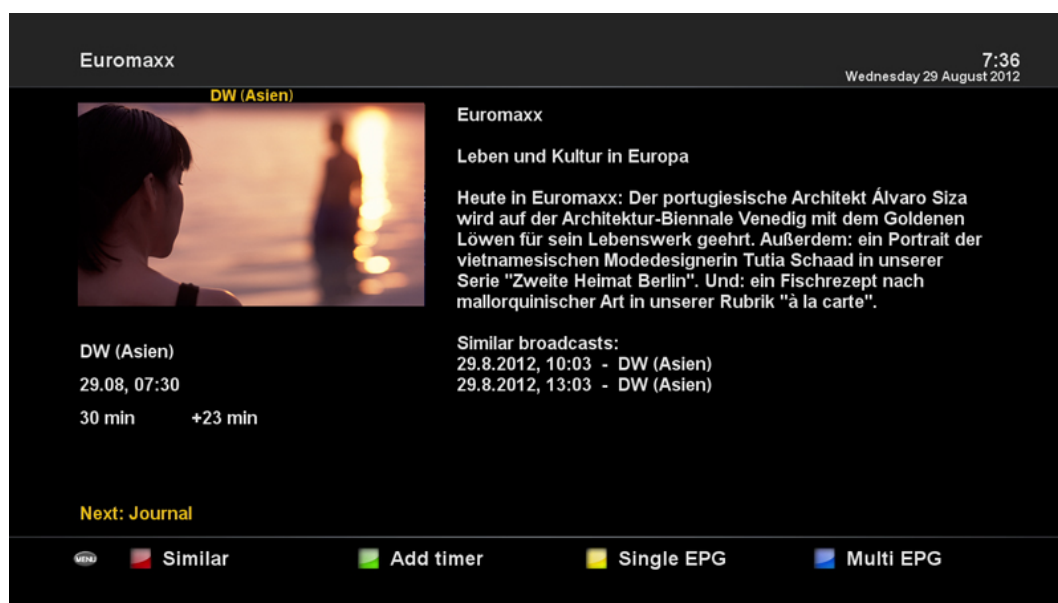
Euromaxx

7:36
Wednesday 29 August 2012

DW (Asien)

Euromaxx

Leben und Kultur in Europa

Heute in Euromaxx: Der portugiesische Architekt Álvaro Siza wird auf der Architektur-Biennale Venedig mit dem Goldenen Löwen für sein Lebenswerk geehrt. Außerdem: ein Portrait der vietnamesischen Modedesignerin Tutia Schaad in unserer Serie "Zweite Heimat Berlin". Und: ein Fischrezept nach mallorquinischer Art in unserer Rubrik "à la carte".

Similar broadcasts:
29.8.2012, 10:03 - DW (Asien)
29.8.2012, 13:03 - DW (Asien)

DW (Asien)
29.08, 07:30
30 min +23 min

Next: Journal

MENU Similar Add timer Single EPG Multi EPG